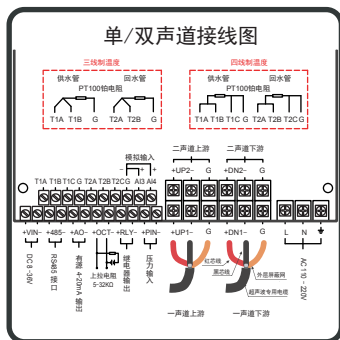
单/双声道接线图

三线制温度

供水管 回水管

PT100铂电阻

T1A T1B G T2A T2B G

四线制温度

供水管 回水管

PT100铂电阻

T1A T1B T1C G T2A T2B T2C G

模拟输入

二声道上游 二声道下游

+UP2- G +DN2- G

T1A T1B T1C G T2A T2B T2C G AI3 AI4

+VIN- +485- +AO- +OCT- +RLY- +PIN- +UP1- G +DN1- G L N

DC9-36V

RS485 接口

有源 4-20mA 输出

上拉电阻 5-32KΩ

继电器输出

压力输入

红芯线

黑芯线

外层屏蔽网

超声波专用电缆

AC110~220V

一声道上游 一声道下游